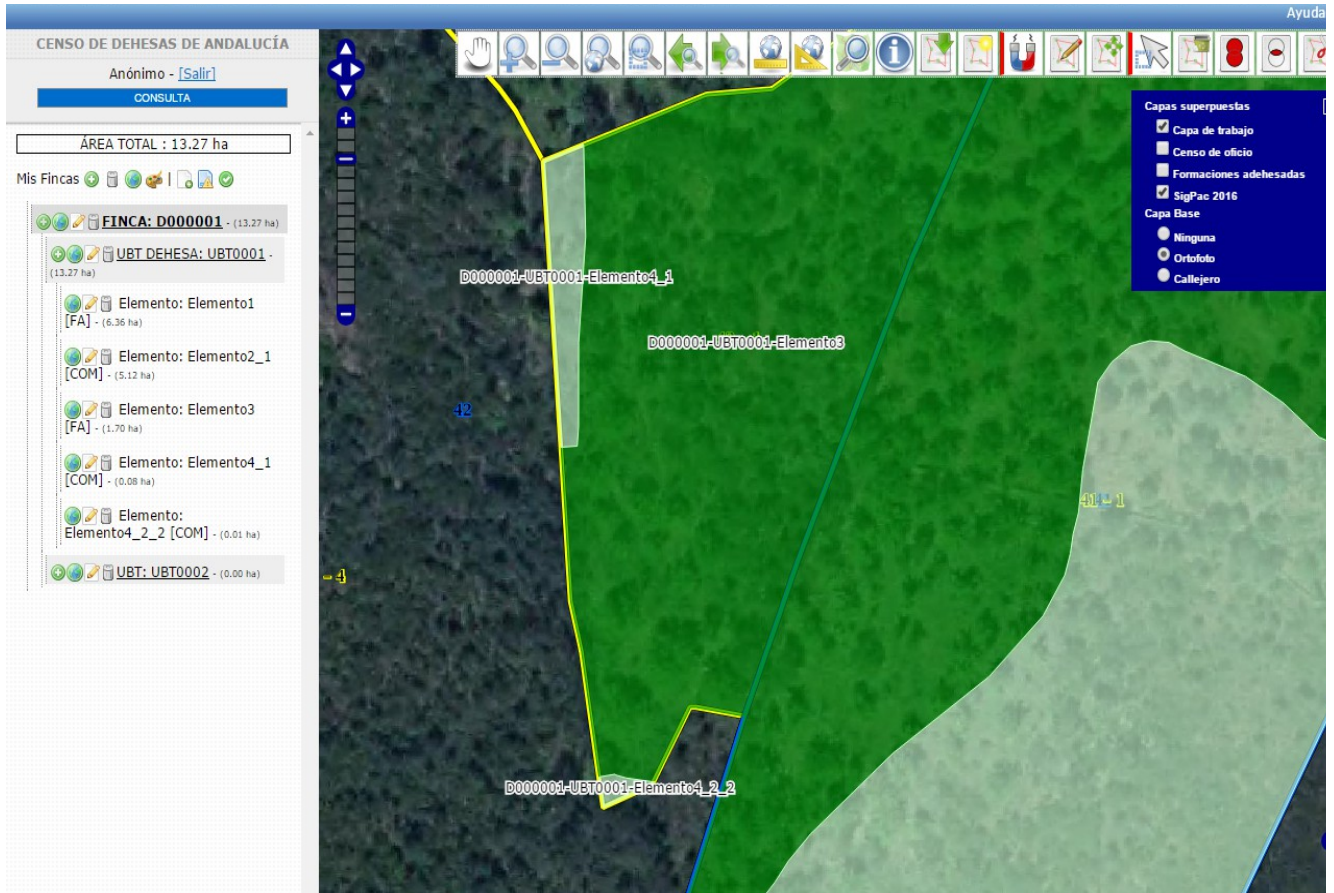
Ayuda

CENSO DE DEHESAS DE ANDALUCÍA

Anónimo - [Salir]

CONSULTA

ÁREA TOTAL : 13.27 ha

Mis Fincas

FINCA: D000001 - (13.27 ha)

UBT DEHESA: UBT0001 - (13.27 ha)

Elemento: Elemento1 [FA] - (6.36 ha)

Elemento: Elemento2_1 [COM] - (5.12 ha)

Elemento: Elemento3 [FA] - (1.70 ha)

Elemento: Elemento4_1 [COM] - (0.08 ha)

Elemento: Elemento4_2_2 [COM] - (0.01 ha)

UBT: UBT0002 - (0.00 ha)

Capas superpuestas
Capa de trabajo
Censo de oficio
Formaciones adehesadas
SigPac 2016
Capa Base
Ninguna
Ortofoto
Callejero

D000001-UBT0001-Elemento4_1

D000001-UBT0001-Elemento3

42

41 - 1

4

D000001-UBT0001-Elemento4_2_2